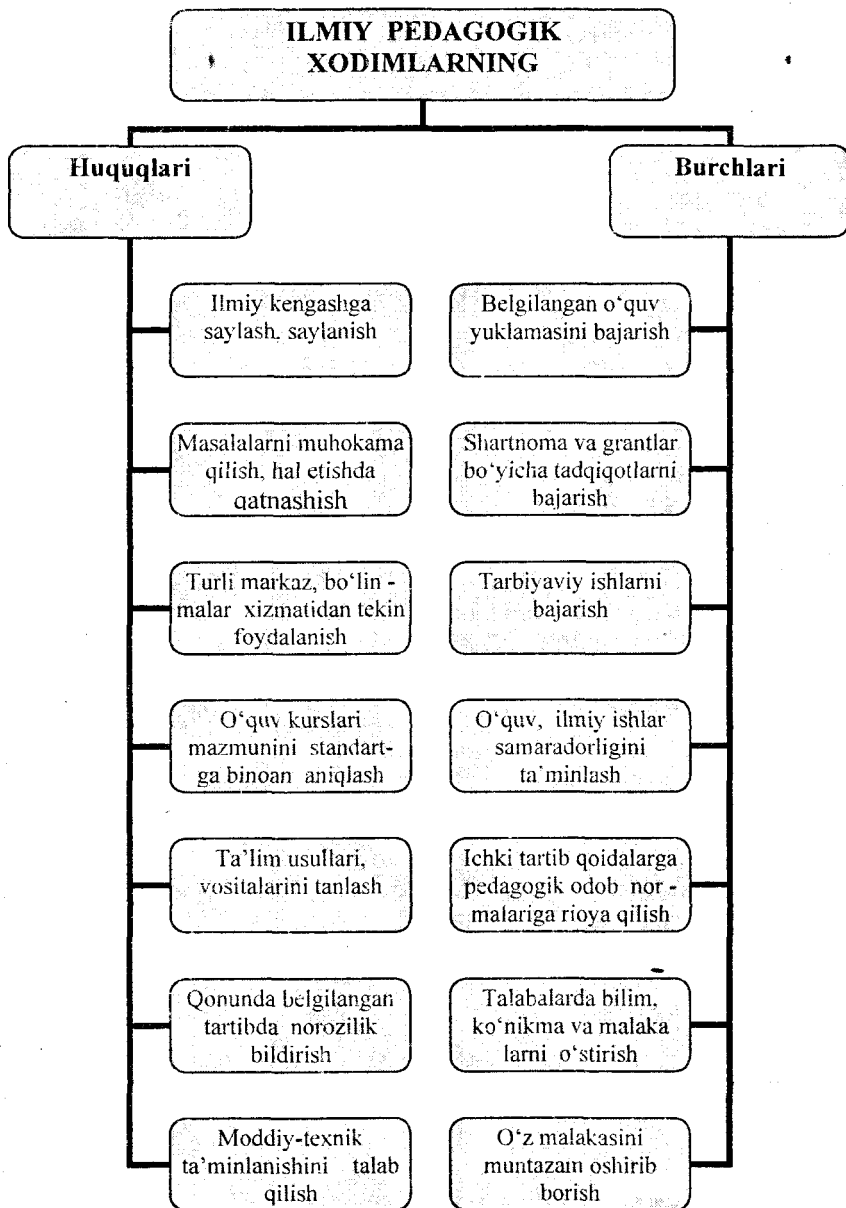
ILMIY PEDAGOGIK XODIMLARNING

Huquqlari

Burchlari

Ilmiy kengashga saylash, saylanish

Masalalarni muhokama qilish, hal etishda qatnashish

Turli markaz, bo'linmalar xizmatidan tekin foydalanish

O'quv kurslari mazmunini standartga binoan aniqlash

Ta'lim usullari, vositalarini tanlash

Qonunda belgilangan tartibda norozilik bildirish

Moddiy-texnik ta'minlanishini talab qilish

Belgilangan o'quv yuklamasini bajarish

Shartnoma va grantlar bo'yicha tadqiqotlarni bajarish

Tarbiyaviy ishlarni bajarish

O'quv, ilmiy ishlar samaradorligini ta'minlash

Ichki tartib qoidalarga pedagogik odob normalariga rioya qilish

Talabalarda bilim, ko'nikma va malaka larni o'stirish

O'z malakasini muntazam oshirib borish